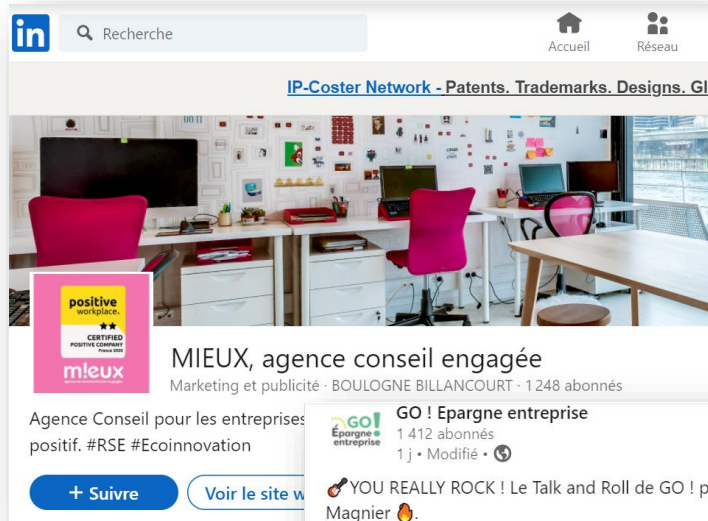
in Recherche

Accueil

Réseau

IP-Coster Network - Patents. Trademarks. Designs. Gl

positive workplace.

★★

CERTIFIED POSITIVE COMPANY France 2020

m!eux

MIEUX, agence conseil engagée

Marketing et publicité · BOULOGNE BILLANCOURT · 1 248 abonnés

Agence Conseil pour les entreprises positif. #RSE #Ecoinnovation

+ Suivre

Voir le site w

GO! Épargne entreprise

GO ! Epargne entreprise

1 412 abonnés

1 j • Modifié •

🎸YOU REALLY ROCK ! Le Talk and Roll de GO ! p Magnier 🔥.